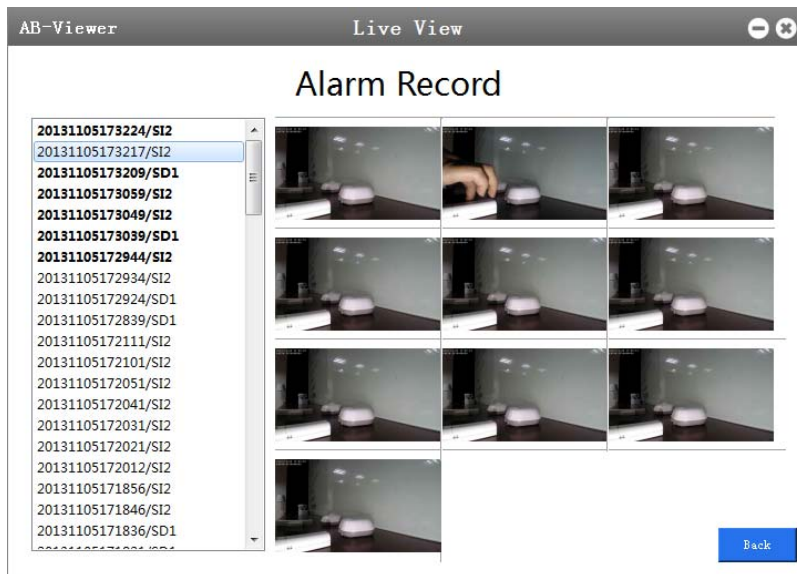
AB-Viewer

Live View

Alarm Record

20131105173224/SI2
20131105173217/SI2
20131105173209/SD1
20131105173059/SI2
20131105173049/SI2
20131105173039/SD1
20131105172944/SI2
20131105172934/SI2
20131105172924/SD1
20131105172839/SD1
20131105172111/SI2
20131105172101/SI2
20131105172051/SI2
20131105172041/SI2
20131105172031/SI2
20131105172021/SI2
20131105172012/SI2
20131105171856/SI2
20131105171846/SI2
20131105171836/SD1
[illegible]

Back